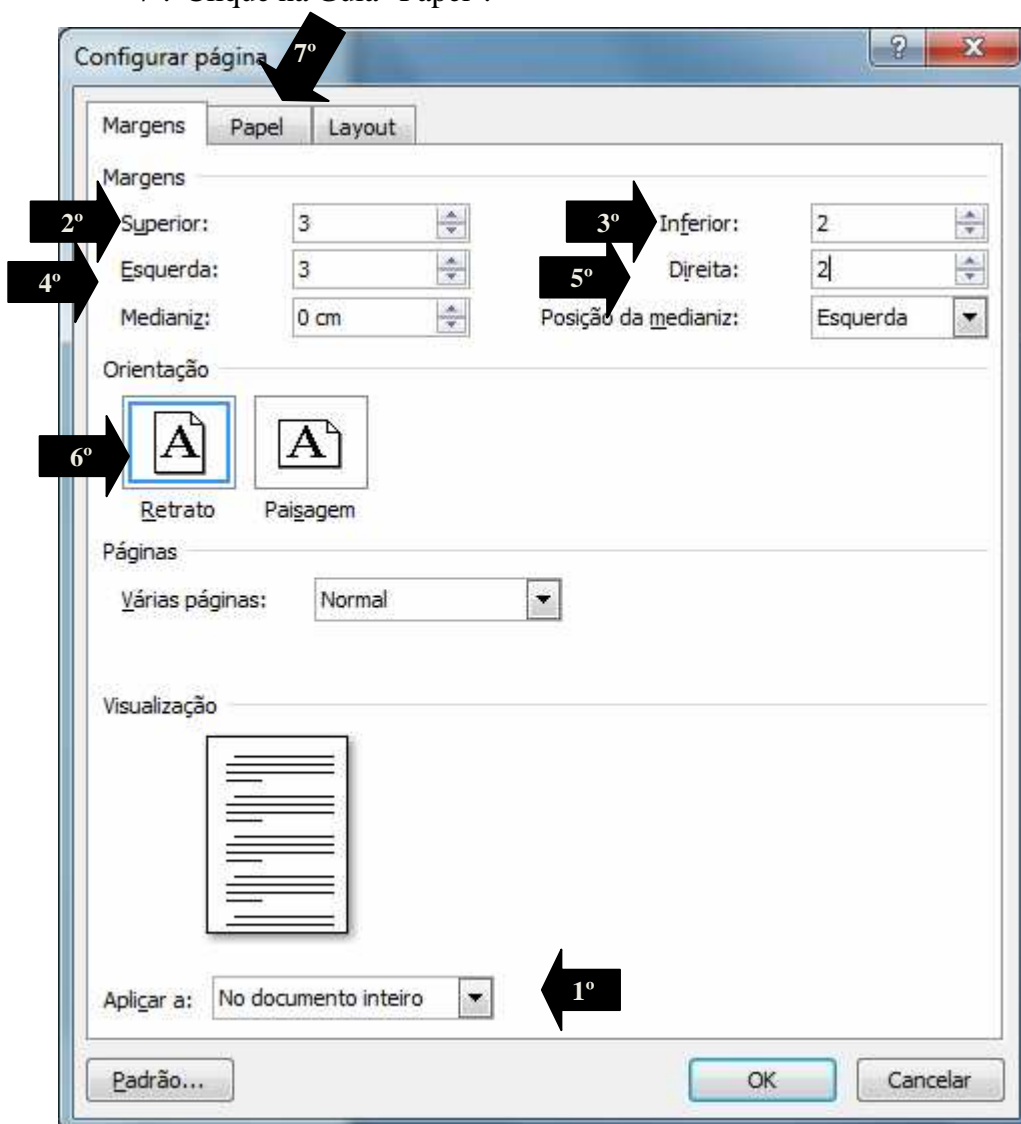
7º Clique na Guia "Papel".

Configurar página

7º

?

X

Margens

Papel

Layout

Margens

2º

Superior:

3

3º

Inferior:

2

4º

Esquerda:

3

5º

Direita:

2

Medianiz:

0 cm

Posição da medianiz:

Esquerda

Orientação

6º

A

A

Retrato

Paisagem

Páginas

Várias páginas:

Normal

Visualização

Aplicar a:

No documento inteiro

1º

Padrão...

OK

Cancelar